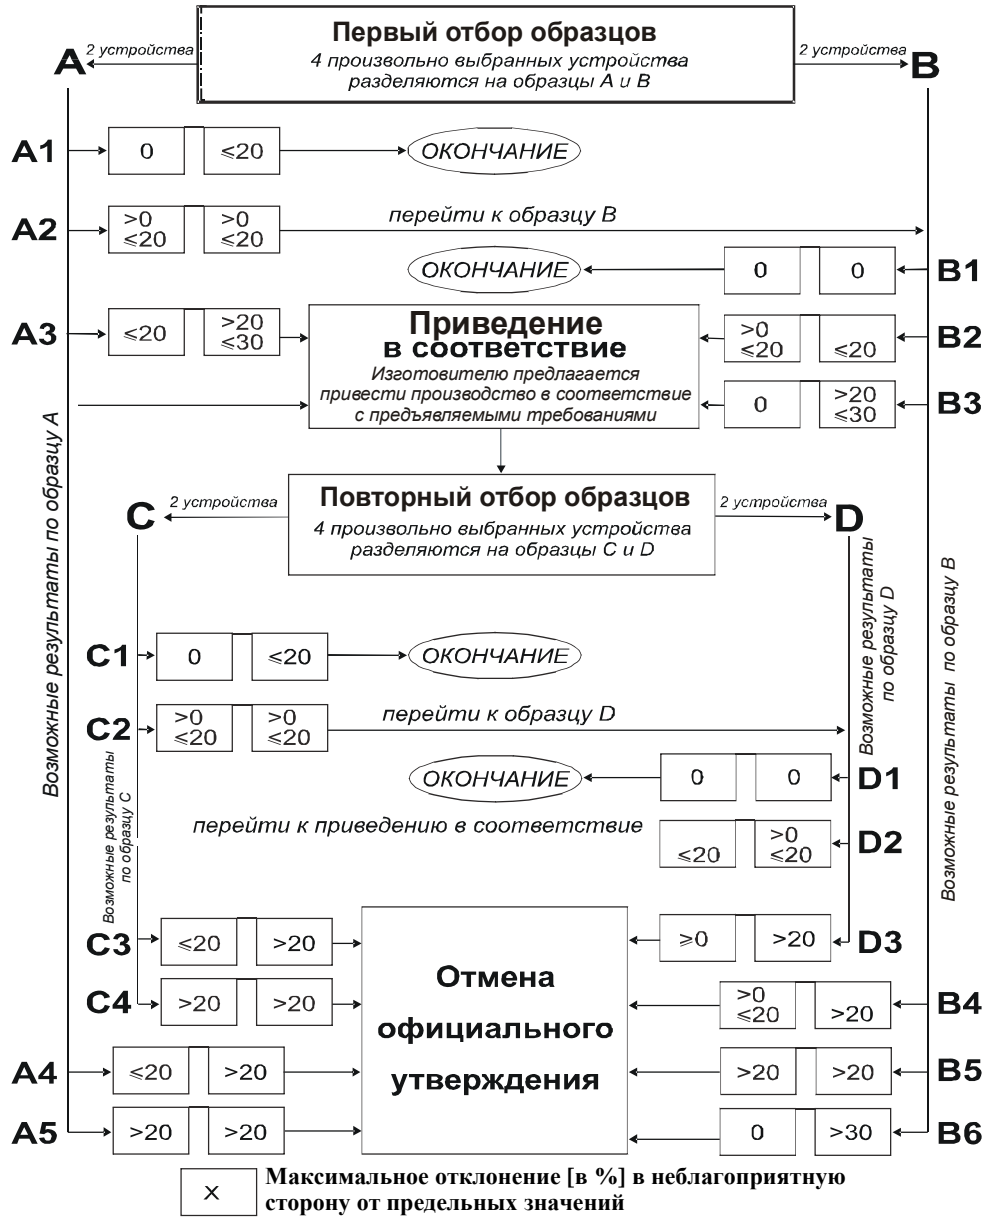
Первый отбор образцов
4 произвольно выбранных устройства разделяются на образцы A и B

A 2 устройства

2 устройства B

A1 0 ≤20 ОКОНЧАНИЕ

A2 >0 ≤20 >0 ≤20 перейти к образцу B

ОКОНЧАНИЕ 0 0 B1

A3 ≤20 >20 ≤30

Приведение в соответствие
Изготовителю предлагается привести производство в соответствие с предъявляемыми требованиями

>0 ≤20 ≤20 B2

0 >20 ≤30 B3

Повторный отбор образцов
4 произвольно выбранных устройства разделяются на образцы C и D

C 2 устройства

2 устройства D

C1 0 ≤20 ОКОНЧАНИЕ

C2 >0 ≤20 >0 ≤20 перейти к образцу D

ОКОНЧАНИЕ 0 0 D1

перейти к приведению в соответствие

≤20 >0 ≤20 D2

C3 ≤20 >20

≥0 >20 D3

C4 >20 >20

Отмена официального утверждения

>0 ≤20 >20 B4

A4 ≤20 >20

>20 >20 B5

A5 >20 >20

0 >30 B6

Возможные результаты по образцу A

Возможные результаты по образцу C

Возможные результаты по образцу D

Возможные результаты по образцу B

x Максимальное отклонение [в %] в неблагоприятную сторону от предельных значений